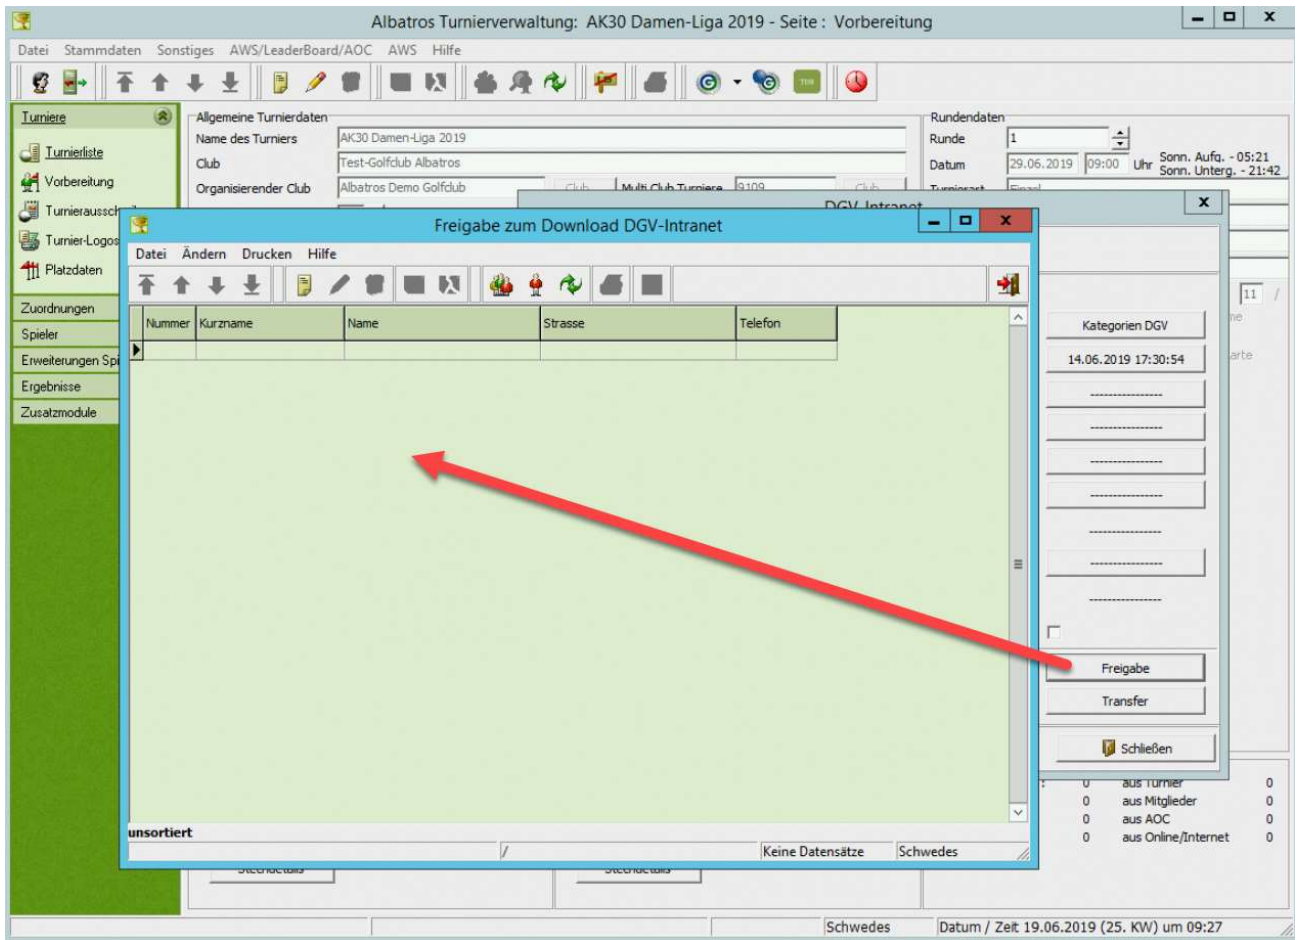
Albatros Turnierverwaltung: AK30 Damen-Liga 2019 - Seite : Vorbereitung

Datei Stammdaten Sonstiges AWS/LeaderBoard/AOC AWS Hilfe

Turniere
Turnierliste
Vorbereitung
Turnierausschr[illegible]
Turnier-Logos
Platzdaten
Zuordnungen
Spieler
Erweiterungen Spi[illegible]
Ergebnisse
Zusatzmodule

Allgemeine Turnierdaten
Name des Turniers AK30 Damen-Liga 2019
Club Test-Golfclub Albatros
Organisierender Club Albatros Demo Golfclub
Club Multi Club Turniere 9109 Club

Rundendaten
Runde 1
Datum 29.06.2019 09:00 Uhr Sonn. Aufg. - 05:21 Sonn. Unterg. - 21:42
Turnierart Einzel

DGV-Intranet
Kategorien DGV
14.06.2019 17:30:54
----------------
----------------
----------------
----------------
----------------
----------------
----------------
Freigabe
Transfer
Schließen

Freigabe zum Download DGV-Intranet
Datei Ändern Drucken Hilfe

| Nummer | Kurzname | Name | Strasse | Telefon |
|---|---|---|---|---|
| | | | | |

unsortiert
/ Keine Datensätze Schwedes

0 aus Turnier 0
0 aus Mitglieder 0
0 aus AOC 0
0 aus Online/Internet 0

Stechdetails Stechdetails

Schwedes Datum / Zeit 19.06.2019 (25. KW) um 09:27